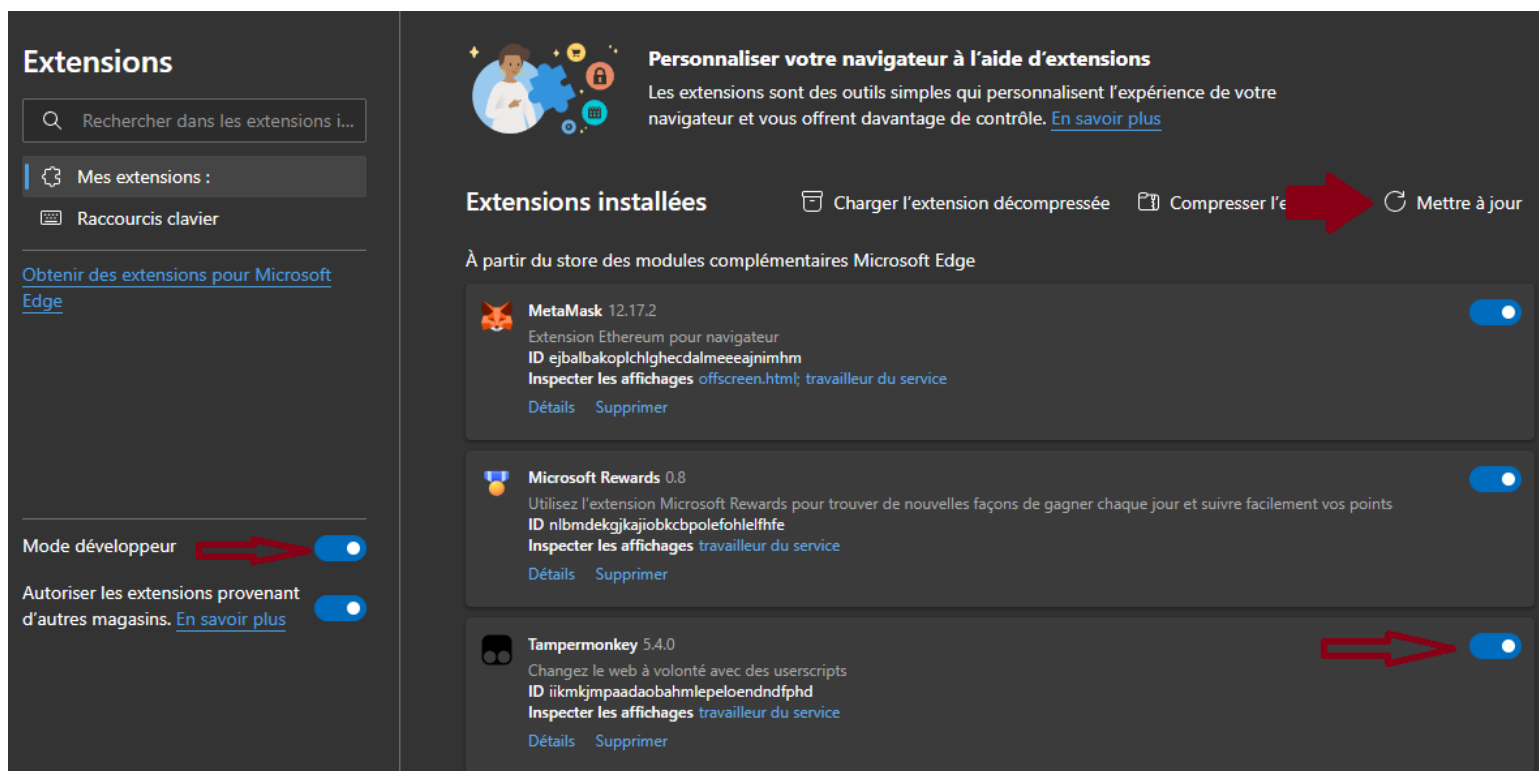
Extensions

Rechercher dans les extensions i...

Mes extensions :

Raccourcis clavier

Obtenir des extensions pour Microsoft Edge

Mode développeur

Autoriser les extensions provenant d'autres magasins. En savoir plus

Personnaliser votre navigateur à l'aide d'extensions

Les extensions sont des outils simples qui personnalisent l'expérience de votre navigateur et vous offrent davantage de contrôle. En savoir plus

Extensions installées

Charger l'extension décompressée

Compresser l'e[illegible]

Mettre à jour

À partir du store des modules complémentaires Microsoft Edge

MetaMask 12.17.2
Extension Ethereum pour navigateur
ID ejbalbakoplchlghecdalmeeeajnimhm
Inspecter les affichages offscreen.html; travailleur du service
Détails Supprimer

Microsoft Rewards 0.8
Utilisez l'extension Microsoft Rewards pour trouver de nouvelles façons de gagner chaque jour et suivre facilement vos points
ID nlbmdekgjkajiobkcbpolefohlelfhfe
Inspecter les affichages travailleur du service
Détails Supprimer

Tampermonkey 5.4.0
Changez le web à volonté avec des userscripts
ID iikmkjmpaadaobahmlepeloendndfphd
Inspecter les affichages travailleur du service
Détails Supprimer